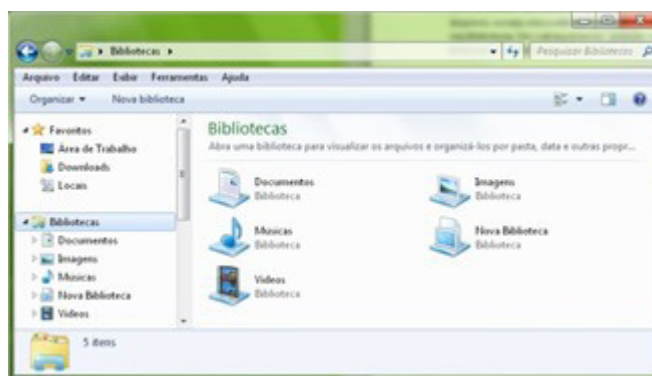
Bibliotecas ▸

Pesquisar Bibliotecas

Arquivo Editar Exibir Ferramentas Ajuda

Organizar ▾ Nova biblioteca

Favoritos
Área de Trabalho
Downloads
Locais

Bibliotecas
Documentos
Imagens
Músicas
Nova Biblioteca
Vídeos

Bibliotecas
Abra uma biblioteca para visualizar os arquivos e organizá-los por pasta, data e outras propr...

Documentos
Biblioteca

Imagens
Biblioteca

Músicas
Biblioteca

Nova Biblioteca
Biblioteca

Vídeos
Biblioteca

5 itens